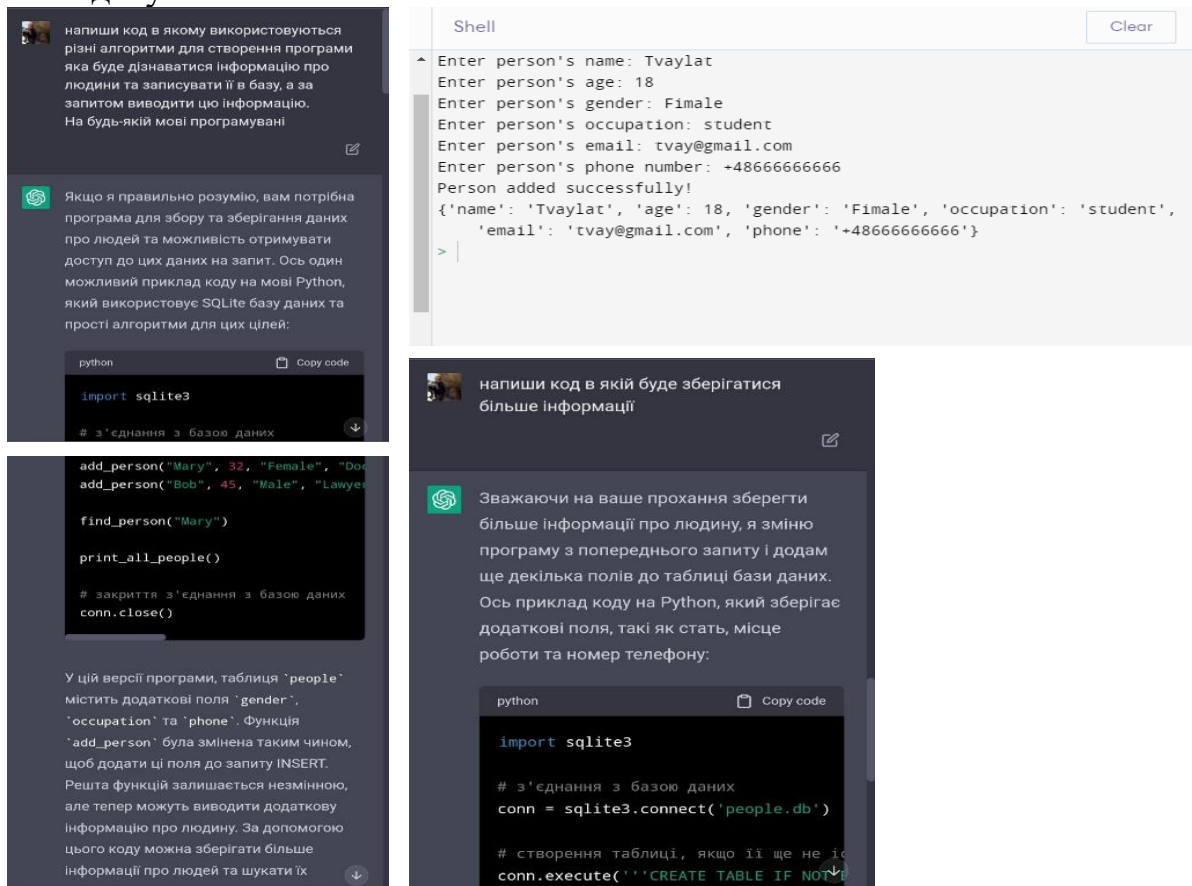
напиши код в якому використовуються різні алгоритми для створення програми яка буде дізнаватися інформацію про людину та записувати її в базу, а за запитом виводити цю інформацію. На будь-якій мові програмувані

Якщо я правильно розумію, вам потрібна програма для збору та зберігання даних про людей та можливість отримувати доступ до цих даних на запит. Ось один можливий приклад коду на мові Python, який використовує SQLite базу даних та прості алгоритми для цих цілей:

python Copy code

import sqlite3

# з'єднання з базою даних

Shell Clear

Enter person's name: Tvaylat
Enter person's age: 18
Enter person's gender: Fimale
Enter person's occupation: student
Enter person's email: tvay@gmail.com
Enter person's phone number: +48666666666
Person added successfully!
{'name': 'Tvaylat', 'age': 18, 'gender': 'Fimale', 'occupation': 'student', 'email': 'tvay@gmail.com', 'phone': '+48666666666'}
>

add_person("Mary", 32, "Female", "Doc
add_person("Bob", 45, "Male", "Lawye

find_person("Mary")

print_all_people()

# закриття з'єднання з базою даних
conn.close()

У цій версії програми, таблиця `people` містить додаткові поля `gender`, `occupation` та `phone`. Функція `add_person` була змінена таким чином, щоб додати ці поля до запиту INSERT. Решта функцій залишається незмінною, але тепер можуть виводити додаткову інформацію про людину. За допомогою цього коду можна зберігати більше інформації про людей та шукати їх

напиши код в якій буде зберігатися більше інформації

Зважаючи на ваше прохання зберегти більше інформації про людину, я зміню програму з попереднього запиту і додам ще декілька полів до таблиці бази даних. Ось приклад коду на Python, який зберігає додаткові поля, такі як стать, місце роботи та номер телефону:

python Copy code

import sqlite3

# з'єднання з базою даних
conn = sqlite3.connect('people.db')

# створення таблиці, якщо її ще не і
conn.execute('''CREATE TABLE IF NOT